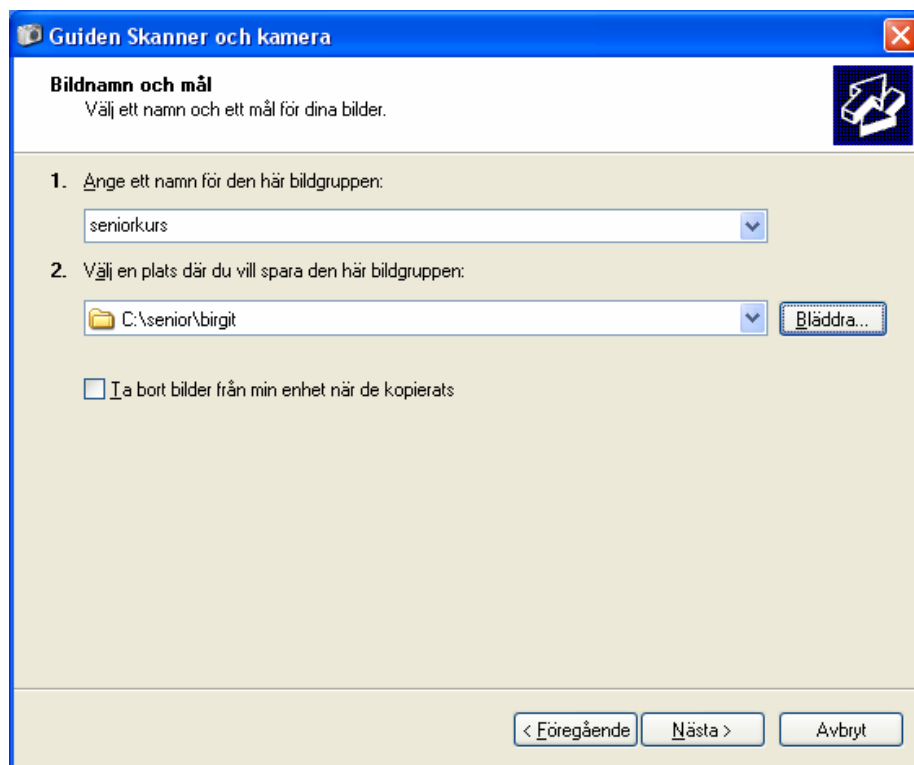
Guiden Skanner och kamera

Bildnamn och mål
Välj ett namn och ett mål för dina bilder.

1. Ange ett namn för den här bildgruppen:

seniorkurs

2. Välj en plats där du vill spara den här bildgruppen:

C:\senior\birgit

Bläddra...

Ta bort bilder från min enhet när de kopierats

< Föregående

Nästa >

Avbryt